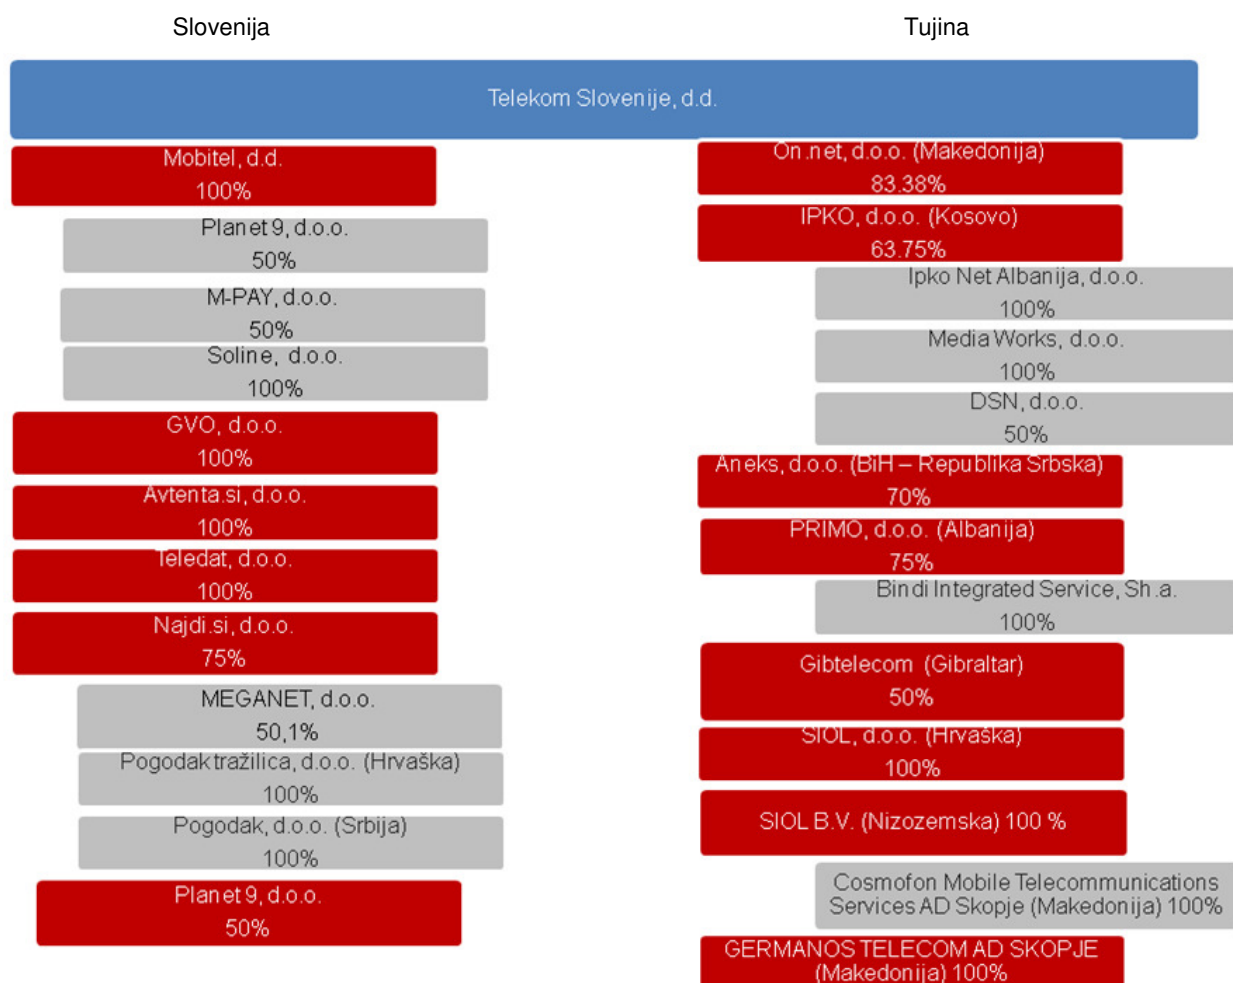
Slovenija

Tujina

Telekom Slovenije, d.d.

Mobitel, d.d.
100%

Planet 9, d.o.o.
50%

M-PAY, d.o.o.
50%

Soline, d.o.o.
100%

GVO, d.o.o.
100%

Avtenta.si, d.o.o.
100%

Teledat, d.o.o.
100%

Najdi.si, d.o.o.
75%

MEGANET, d.o.o.
50,1%

Pogodak tražilica, d.o.o. (Hrvaška)
100%

Pogodak, d.o.o. (Srbija)
100%

Planet 9, d.o.o.
50%

On.net, d.o.o. (Makedonija)
83.38%

IPKO, d.o.o. (Kosovo)
63.75%

Ipko Net Albanija, d.o.o.
100%

Media Works, d.o.o.
100%

DSN, d.o.o.
50%

Aneks, d.o.o. (BiH – Republika Srbska)
70%

PRIMO, d.o.o. (Albanija)
75%

Bindi Integrated Service, Sh.a.
100%

Gibtelecom (Gibraltar)
50%

SIOL, d.o.o. (Hrvaška)
100%

SIOL B.V. (Nizozemska) 100 %

Cosmofon Mobile Telecommunications Services AD Skopje (Makedonija) 100%

GERMANOS TELECOM AD SKOPJE (Makedonija) 100%